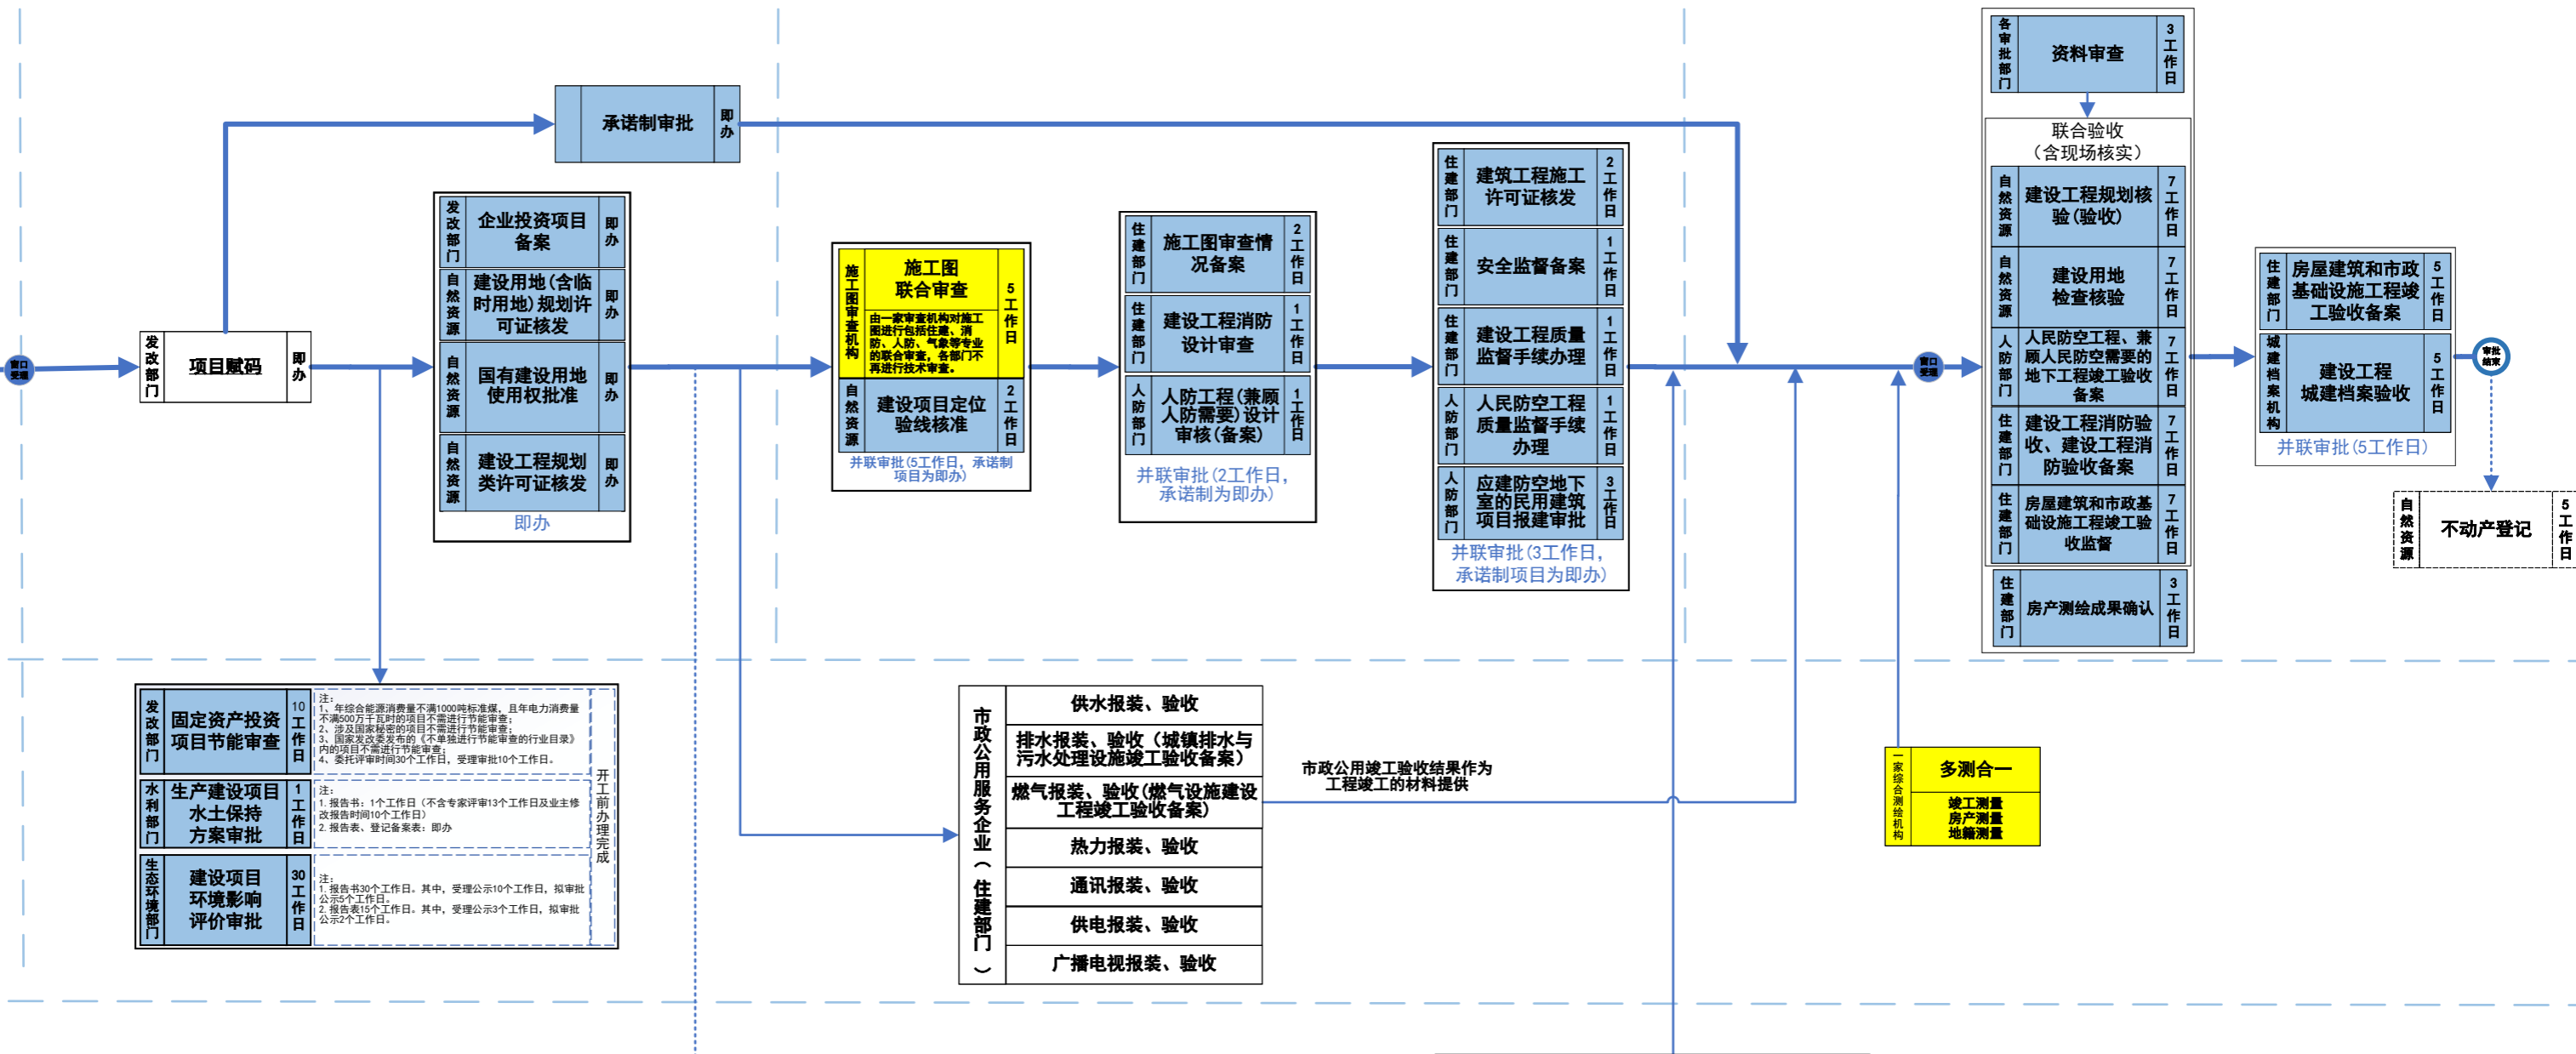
窗口受理

发改部门 项目赋码 即办

承诺制审批 即办

发改部门 企业投资项目备案 即办
自然资源 建设用地(含临时用地)规划许可证核发 即办
自然资源 国有建设用地使用权批准 即办
自然资源 建设工程规划类许可证核发 即办
即办

施工图审查机构 施工图联合审查 由一家审查机构对施工图进行包括住建、消防、人防、气象等专业的联合审查，各部门不再进行技术审查。 5工作日
自然资源 建设项目定位验线核准 2工作日
并联审批(5工作日，承诺制项目为即办)

住建部门 施工图审查情况备案 2工作日
住建部门 建设工程消防设计审查 1工作日
人防部门 人防工程(兼顾人防需要)设计审核(备案) 1工作日
并联审批(2工作日，承诺制为即办)

住建部门 建筑工程施工许可证核发 2工作日
住建部门 安全监督备案 1工作日
住建部门 建设工程质量监督手续办理 1工作日
人防部门 人民防空工程质量监督手续办理 1工作日
人防部门 应建防空地下室的民用建筑项目报建审批 3工作日
并联审批(3工作日，承诺制项目为即办)

窗口受理

各审批部门 资料审查 3工作日
联合验收(含现场核实)
自然资源 建设工程规划核验(验收) 7工作日
自然资源 建设用地检查核验 7工作日
人防部门 人民防空工程、兼顾人民防空需要的地下工程竣工验收备案 7工作日
住建部门 建设工程消防验收、建设工程消防验收备案 7工作日
住建部门 房屋建筑和市政基础设施工程竣工验收监督 7工作日
住建部门 房产测绘成果确认 3工作日

住建部门 房屋建筑和市政基础设施工程竣工验收备案 5工作日
城建档案机构 建设工程城建档案验收 5工作日
并联审批(5工作日)

审批结束

自然资源 不动产登记 5工作日

发改部门 固定资产投资项目节能审查 10工作日
注:
1、年综合能源消费量不满1000吨标准煤，且年电力消费量不满500万千瓦时的项目不需进行节能审查;
2、涉及国家秘密的项目不需进行节能审查;
3、国家发改委发布的《不单独进行节能审查的行业目录》内的项目不需进行节能审查;
4、委托评审时间30个工作日，受理审批10个工作日。
水利部门 生产建设项目水土保持方案审批 1工作日
注:
1.报告书：1个工作日(不含专家评审13个工作日及业主修改报告时间10个工作日)
2.报告表、登记备案表：即办
生态环境部门 建设项目环境影响评价审批 30工作日
注:
1.报告书30个工作日。其中，受理公示10个工作日，拟审批公示5个工作日。
2.报告表15个工作日。其中，受理公示3个工作日，拟审批公示2个工作日。
开工前办理完成

市政公用服务企业(住建部门)
供水报装、验收
排水报装、验收(城镇排水与污水处理设施竣工验收备案)
燃气报装、验收(燃气设施建设工程竣工验收备案)
热力报装、验收
通讯报装、验收
供电报装、验收
广播电视报装、验收

市政公用竣工验收结果作为工程竣工的材料提供

一家综合测绘机构 多测合一
竣工测量
房产测量
地籍测量